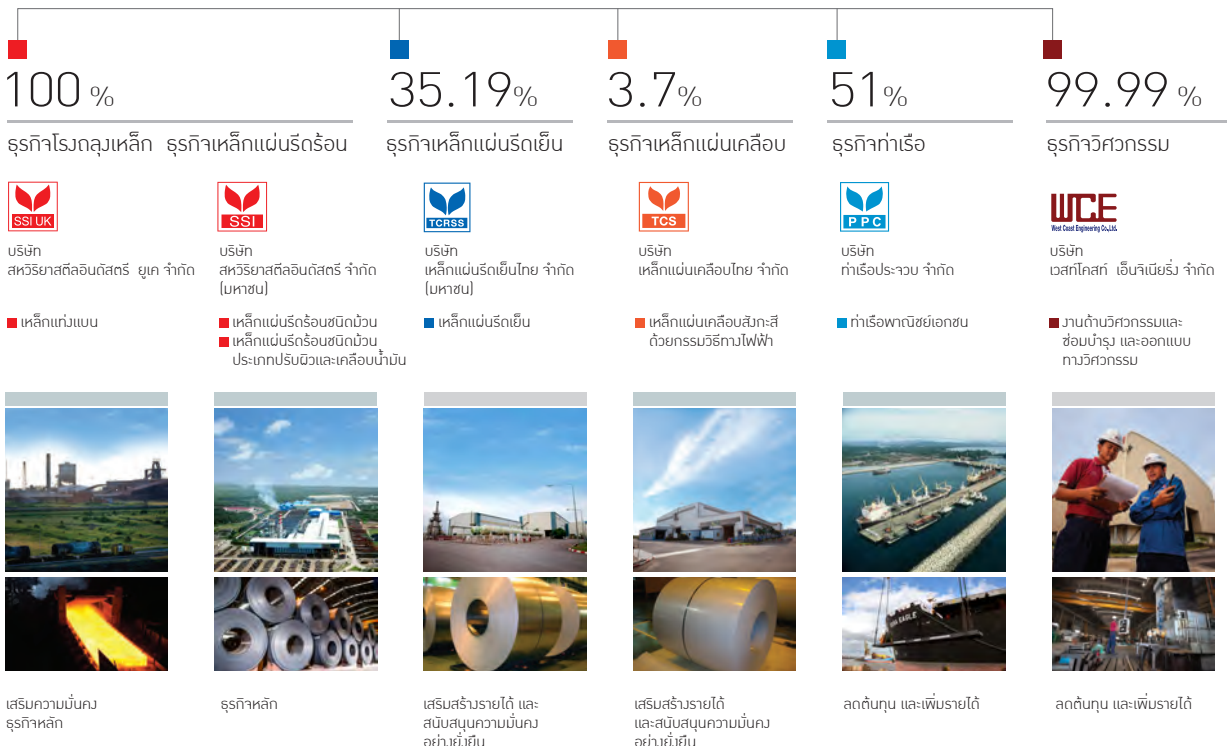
100 %

ธุรกิจโรงถลุงเหล็ก ธุรกิจเหล็กแผ่นรีดร้อน

SSI UK

บริษัท สหวิริยาสตีลอินดัสตรี ยูเค จำกัด

เหล็กแท่งแบน

SSI

บริษัท สหวิริยาสตีลอินดัสตรี จำกัด (มหาชน)

เหล็กแผ่นรีดร้อนชนิดม้วน
เหล็กแผ่นรีดร้อนชนิดม้วนประเภทปรับผิวและเคลือบน้ำมัน

35.19%

ธุรกิจเหล็กแผ่นรีดเย็น

TCRSS

บริษัท เหล็กแผ่นรีดเย็นไทย จำกัด (มหาชน)

เหล็กแผ่นรีดเย็น

3.7%

ธุรกิจเหล็กแผ่นเคลือบ

TCS

บริษัท เหล็กแผ่นเคลือบไทย จำกัด

เหล็กแผ่นเคลือบสังกะสีด้วยกรรมวิธีทางไฟฟ้า

51%

ธุรกิจท่าเรือ

PPC

บริษัท ท่าเรือประจวบ จำกัด

ท่าเรือพาณิชย์เอกชน

99.99 %

ธุรกิจวิศวกรรม

WCE
West Coast Engineering Co.,Ltd.

บริษัท เวสท์โคสท์ เอ็นจิเนียริ่ง จำกัด

งานด้านวิศวกรรมและซ่อมบำรุง และออกแบบทางวิศวกรรม

เสริมความมั่นคงธุรกิจหลัก

ธุรกิจหลัก

เสริมสร้างรายได้ และสนับสนุนความมั่นคงอย่างยั่งยืน

เสริมสร้างรายได้ และสนับสนุนความมั่นคงอย่างยั่งยืน

ลดต้นทุน และเพิ่มรายได้

ลดต้นทุน และเพิ่มรายได้